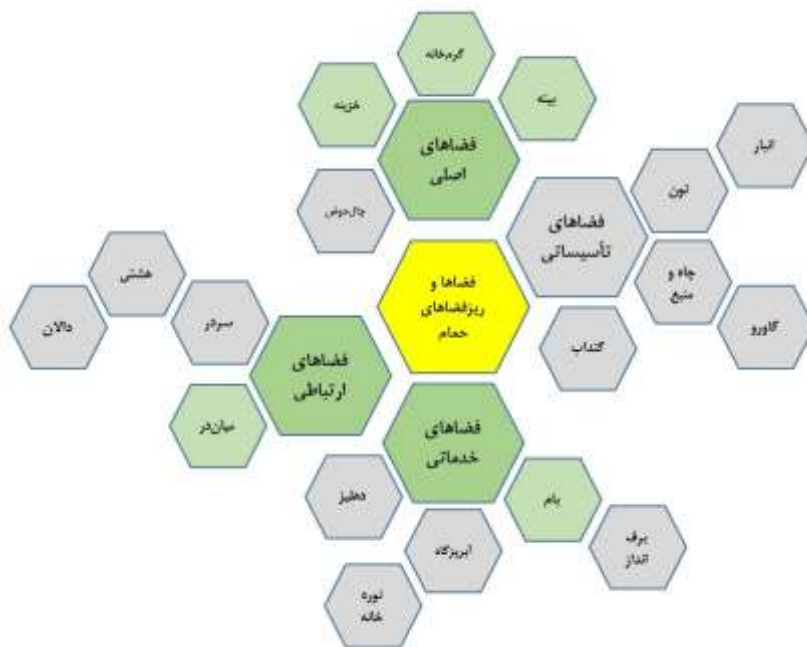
گرمخانه
خزینه
بینه
فضاهای اصلی
انبار
چال‌حوض
تون
فضاهای تأسیساتی
هشتی
فضاها و ریزفضاهای حمام
چاه و منبع
دالان
سردر
گاورو
گلخن
فضاهای ارتباطی
میان‌در
فضاهای خدماتی
دهلیز
بام
آبریزگاه
برف انداز
نوره خانه